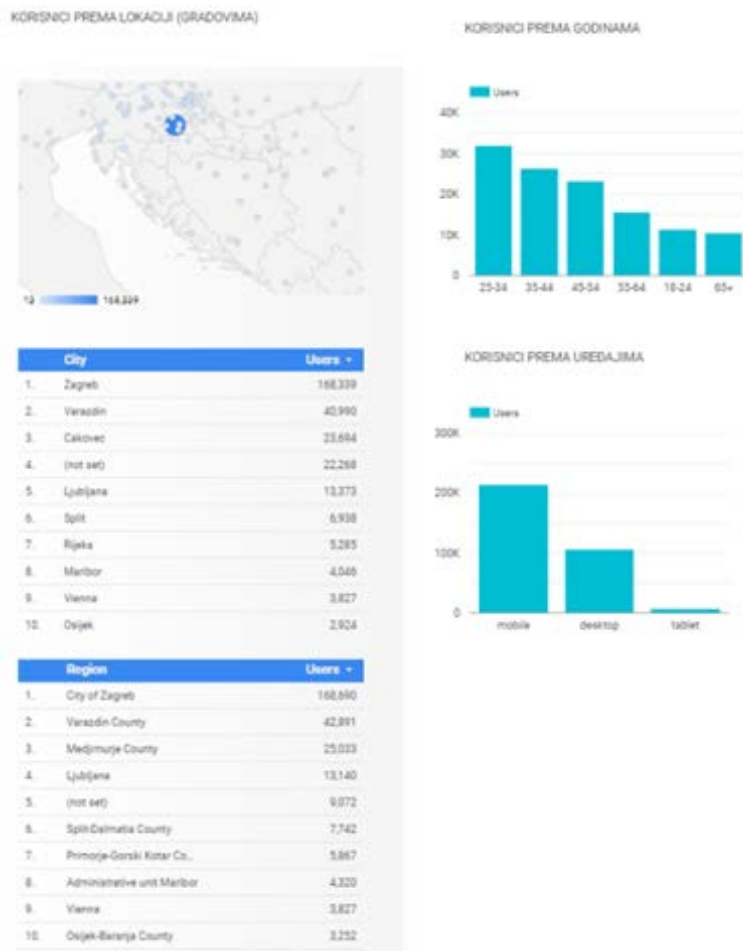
KORISNICI PREMA LOKACIJI (GRADOVIMA)

12 168,339

| | City | Users ▾ |
|---|---|---|
| 1. | Zagreb | 168,339 |
| 2. | Varazdin | 40,990 |
| 3. | Cakovec | 23,694 |
| 4. | (not set) | 22,268 |
| 5. | Ljubljana | 13,373 |
| 6. | Split | 6,938 |
| 7. | Rijeka | 5,285 |
| 8. | Maribor | 4,046 |
| 9. | Vienna | 3,827 |
| 10. | Osijek | 2,924 |

| | Region | Users ▾ |
|---|---|---|
| 1. | City of Zagreb | 168,690 |
| 2. | Varazdin County | 42,891 |
| 3. | Medjimurje County | 25,033 |
| 4. | Ljubljana | 13,140 |
| 5. | (not set) | 9,072 |
| 6. | Split-Dalmatia County | 7,742 |
| 7. | Primorje-Gorski Kotar Co... | 5,867 |
| 8. | Administrative unit Maribor | 4,320 |
| 9. | Vienna | 3,827 |
| 10. | Osijek-Baranja County | 3,252 |

KORISNICI PREMA GODINAMA

Users

40K
30K
20K
10K
0
25-34 35-44 45-54 55-64 18-24 65+

KORISNICI PREMA UREĐAJIMA

Users

300K
200K
100K
0
mobile desktop tablet